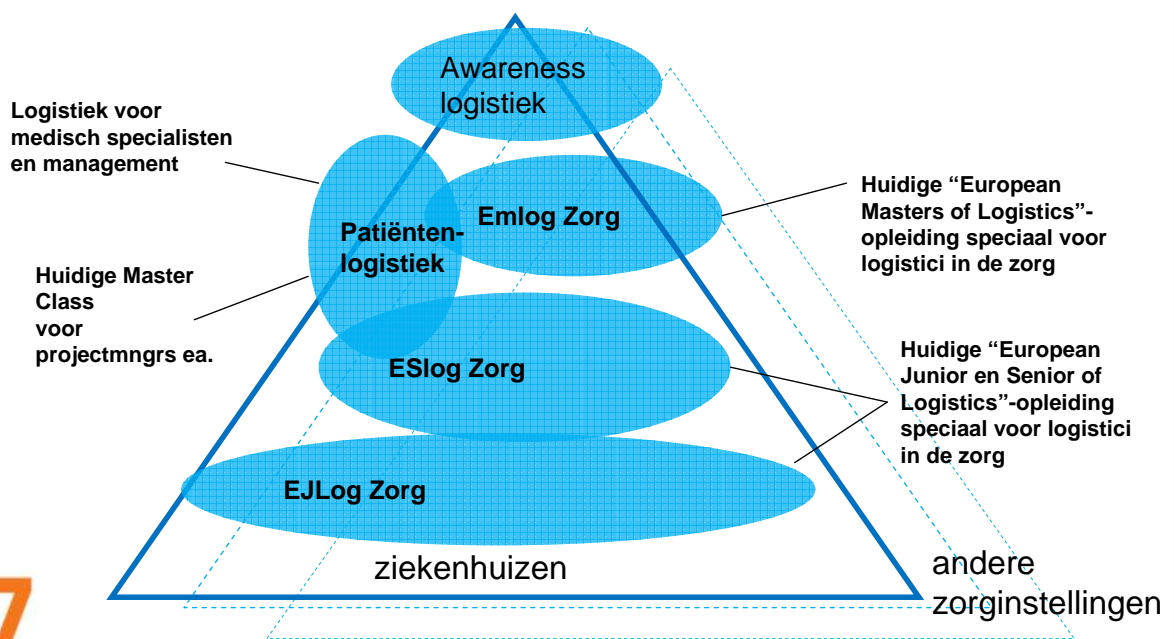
Awareness logistiek

Logistiek voor medisch specialisten en management

Patiënten-logistiek

Emlog Zorg

Huidige "European Masters of Logistics"-opleiding speciaal voor logistici in de zorg

Huidige Master Class voor projectmngrs ea.

ESlog Zorg

Huidige "European Junior en Senior of Logistics"-opleiding speciaal voor logistici in de zorg

EJLog Zorg

ziekenhuizen

andere zorginstellingen